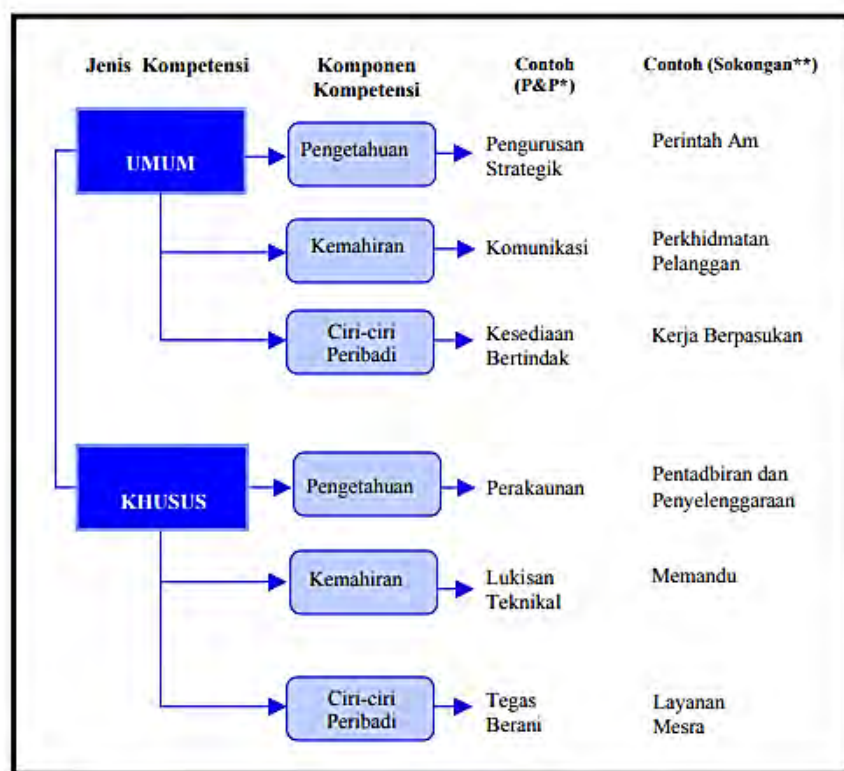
| Jenis Kompetensi | Komponen Kompetensi | Contoh (P&P*) | Contoh (Sokongan**) |
|---|---|---|---|
| UMUM | Pengetahuan | Pengurusan Strategik | Perintah Am |
| | Kemahiran | Komunikasi | Perkhidmatan Pelanggan |
| | Ciri-ciri Peribadi | Kesediaan Bertindak | Kerja Berpasukan |
| KHUSUS | Pengetahuan | Perakaunan | Pentadbiran dan Penyelenggaraan |
| | Kemahiran | Lukisan Teknikal | Memandu |
| | Ciri-ciri Peribadi | Tegas Berani | Layanan Mesra |